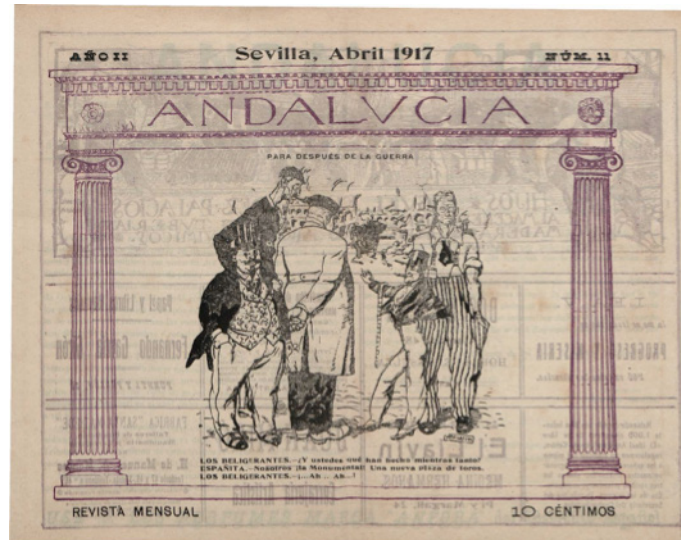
AÑO II

Sevilla, Abril 1917

NÚM. 11

ANDALVCIA

PARA DESPUÉS DE LA GUERRA

LOS BELIGERANTES.—¿Y ustedes qué han hecho mientras tanto?
ESPAÑITA.—Nosotros (la Monumental) Una nueva plaza de toros.
LOS BELIGERANTES.—¡...Ah... ah...!

REVISTA MENSUAL

10 CÉNTIMOS